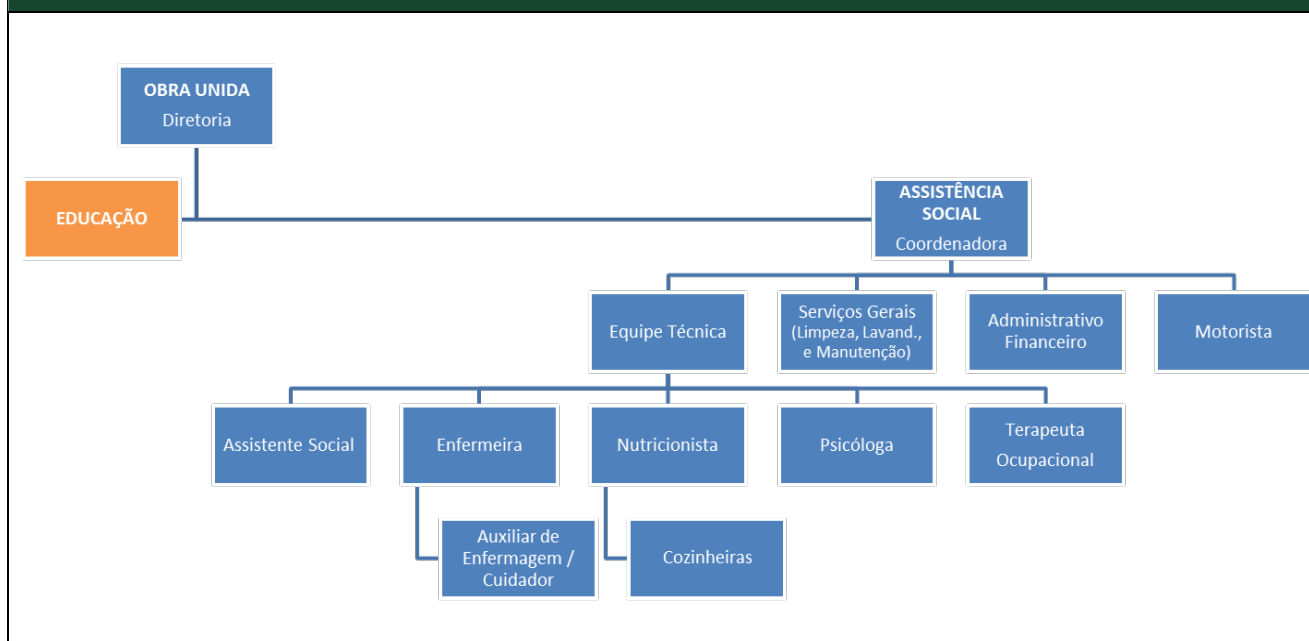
OBRA UNIDA
Diretoria

EDUCAÇÃO

ASSISTÊNCIA SOCIAL
Coordenadora

Equipe Técnica

Serviços Gerais (Limpeza, Lavand., e Manutenção)

Administrativo Financeiro

Motorista

Assistente Social

Enfermeira

Nutricionista

Psicóloga

Terapeuta Ocupacional

Auxiliar de Enfermagem / Cuidador

Cozinheiras